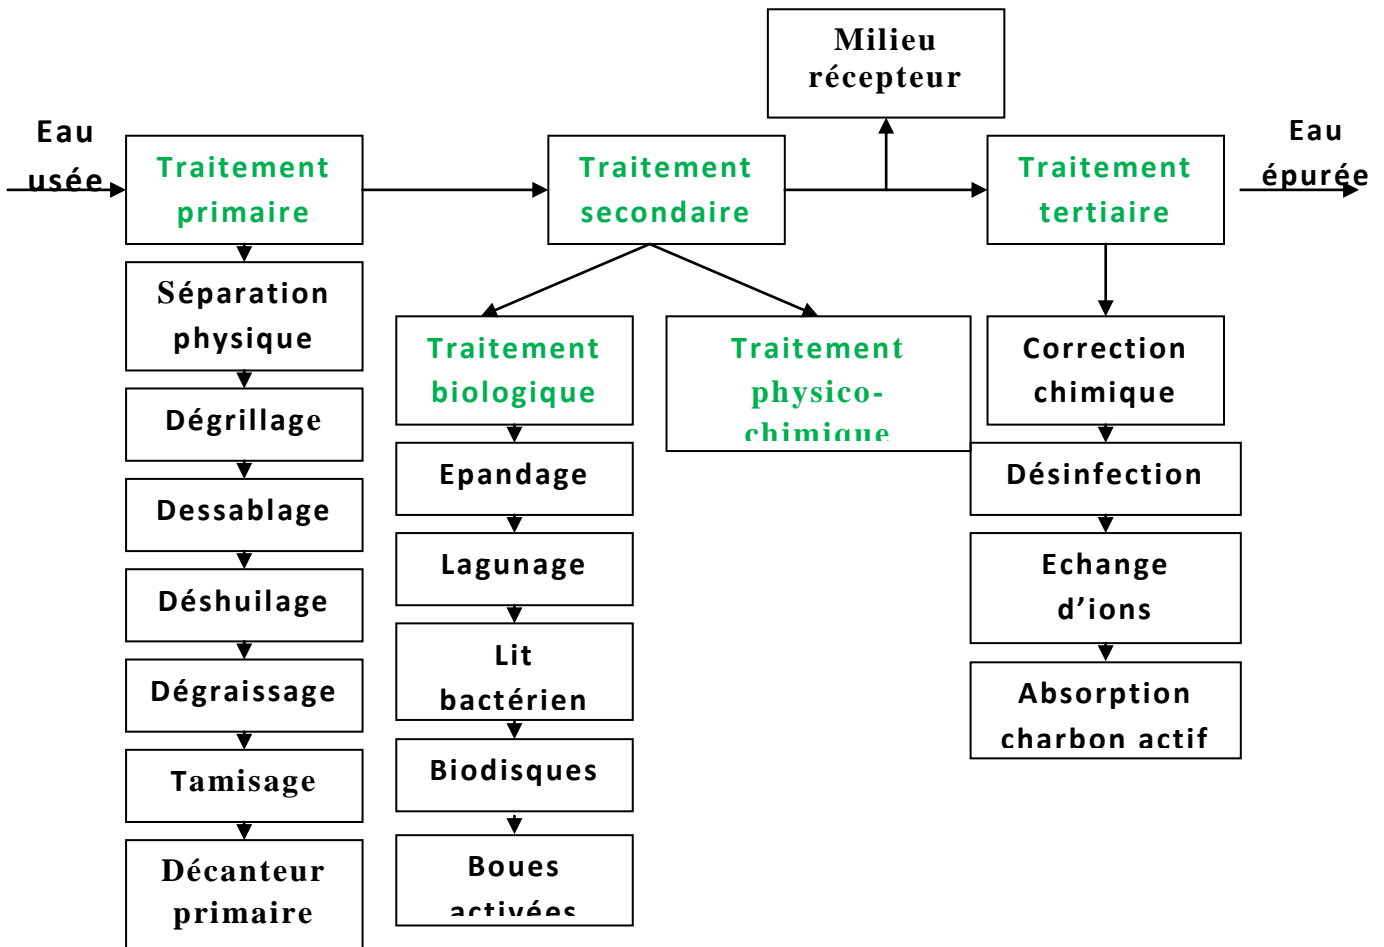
Milieu récepteur

Eau usée

Traitement primaire

Traitement secondaire

Traitement tertiaire

Eau épurée

Séparation physique

Dégrillage

Dessablage

Déshuilage

Dégraissage

Tamisage

Décanteur primaire

Traitement biologique

Epandage

Lagunage

Lit bactérien

Biodisques

Boues activées

Traitement physico-chimique

Correction chimique

Désinfection

Echange d'ions

Absorption charbon actif